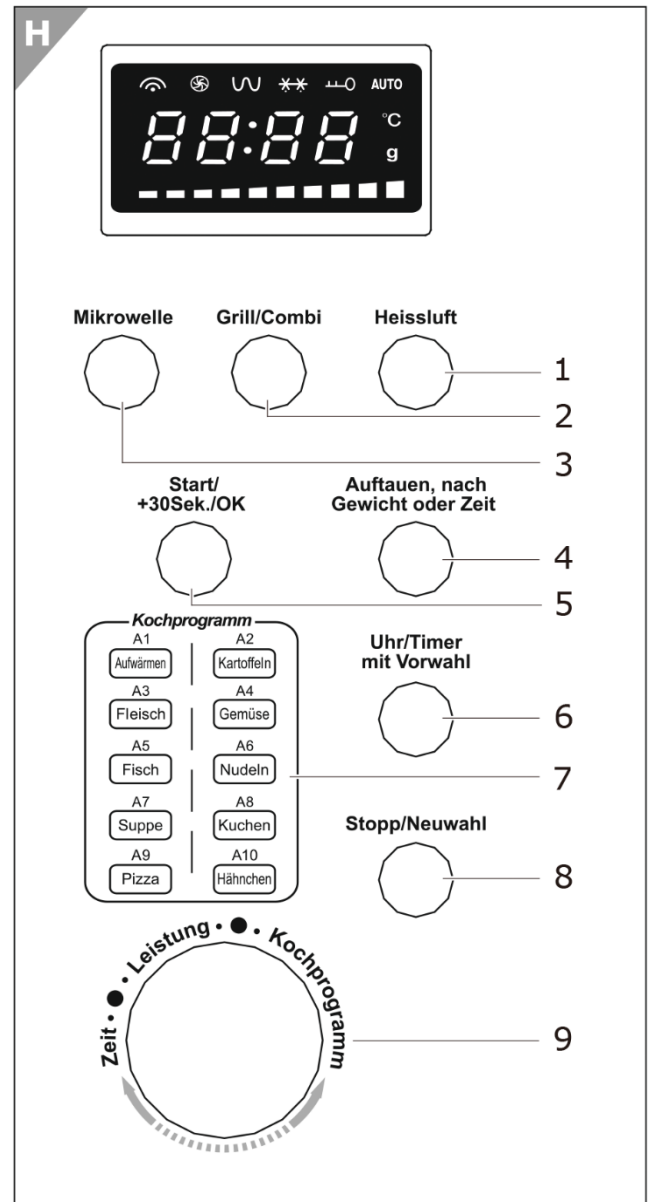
H

AUTO
88:88
°C
g

Mikrowelle
Grill/Combi
Heissluft
1
2
3

Start/ +30Sek./OK
Auftauen, nach Gewicht oder Zeit
4
5

Kochprogramm
A1 Aufwärmen
A2 Kartoffeln
A3 Fleisch
A4 Gemüse
A5 Fisch
A6 Nudeln
A7 Suppe
A8 Kuchen
A9 Pizza
A10 Hähnchen

Uhr/Timer mit Vorwahl
6
7
Stopp/Neuwahl
8

Zeit • Leistung • Kochprogramm
9